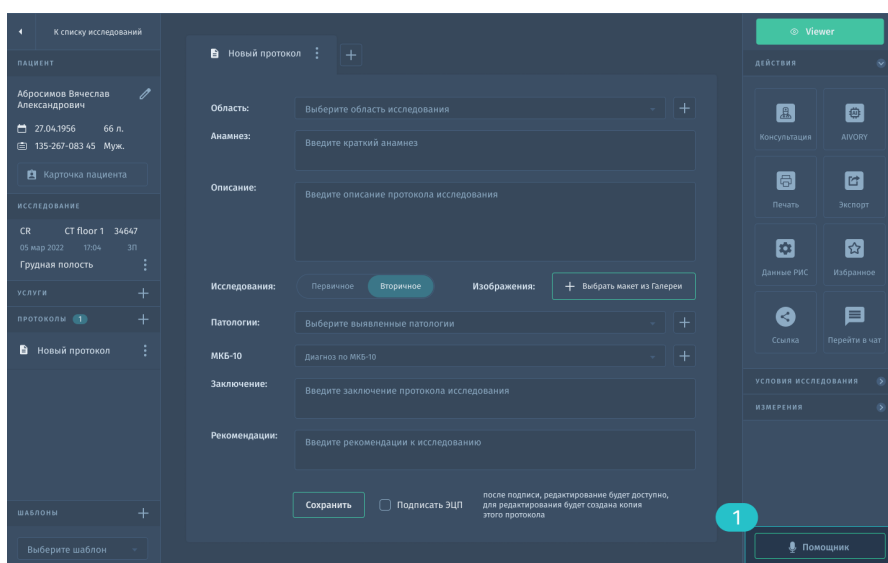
К списку исследований

ПАЦИЕНТ

Абросимов Вячеслав Александрович

27.04.1956 66 л.

135-267-083 45 Муж.

Карточка пациента

ИССЛЕДОВАНИЕ

CR CT floor 1 34647

05 мар 2022 17:04 ЗП

Грудная полость

УСЛУГИ

ПРОТОКОЛЫ 1

Новый протокол

ШАБЛОНЫ

Выберите шаблон

Новый протокол

Область: Выберите область исследования

Анамнез: Введите краткий анамнез

Описание: Введите описание протокола исследования

Исследования: Первичное Вторичное

Изображения: Выбрать макет из Галереи

Патологии: Выберите выявленные патологии

МКБ-10 Диагноз по МКБ-10

Заключение: Введите заключение протокола исследования

Рекомендации: Введите рекомендации к исследованию

Сохранить

Подписать ЭЦП

после подписи, редактирование будет доступно, для редактирования будет создана копия этого протокола

Viewer

ДЕЙСТВИЯ

Консультация

AIVORY

Печать

Экспорт

Данные РИС

Избранное

Ссылка

Перейти в чат

УСЛОВИЯ ИССЛЕДОВАНИЯ

ИЗМЕРЕНИЯ

1

Помощник